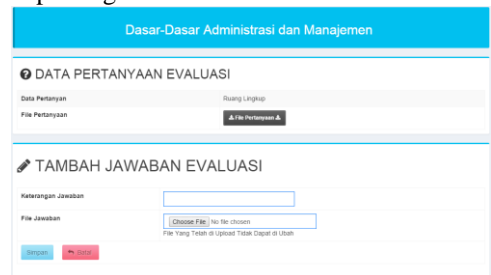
Dasar-Dasar Administrasi dan Manajemen

DATA PERTANYAAN EVALUASI

Data Pertanyan | Ruang Lingkup

File Pertanyaan | File Pertanyaan

TAMBAH JAWABAN EVALUASI

Keterangan Jawaban

File Jawaban

Choose File No file chosen

File Yang Telah di Upload Tidak Dapat di Ubah

Simpan

Batal